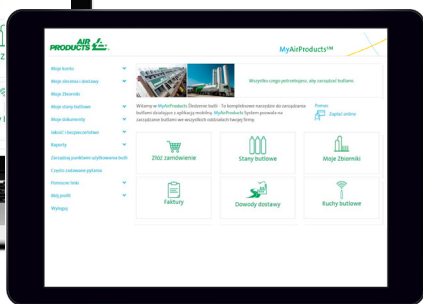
AIR PRODUCTS

MyAirProducts℠

Moje konto
Moje dostawy i dostawy
Moje Zbiorniki
Moje stany butlowe
Moje dokumenty
Jakość i bezpieczeństwo
Raporty
Zarządzaj punktami użytkowania butli
Często zadawane pytania
Promocje i linki
Mój profil
Wyloguj

Wszystko czego potrzebujesz, aby zarządzać butlami

Witamy w MyAirProducts Doładowanie butli - To kompleksowe narzędzie do zarządzania butlami dostępne z aplikacją mobilną. MyAirProducts System pozwala na zarządzanie butlami we wszystkich oddziałach twojej firmy.

Pomoc
Zapisz online

Złóż zamówienie
Stany butlowe
Moje Zbiorniki
Faktury
Dowody dostawy
Ruchy butlowe